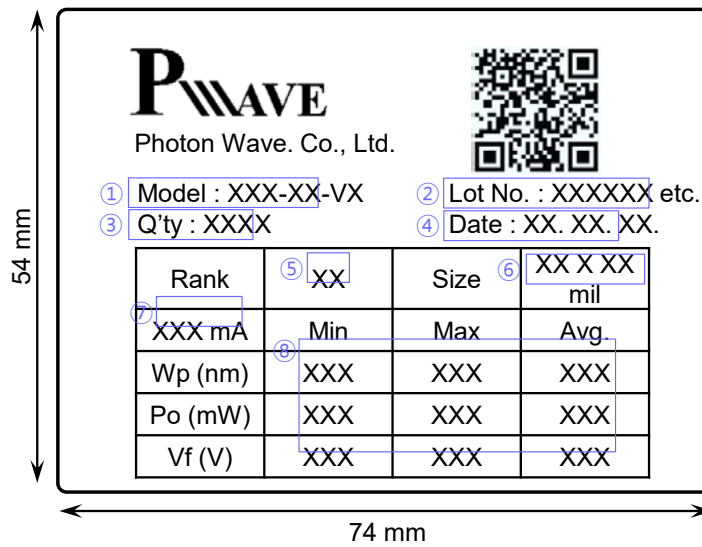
54 mm

PWAVE

Photon Wave. Co., Ltd.

① Model : XXX-XX-VX
② Lot No. : XXXXXX etc.
③ Q'ty : XXXX
④ Date : XX. XX. XX.

| Rank | ⑤ XX | Size | ⑥ XX X XX mil |
|---|---|---|---|
| ⑦ XXX mA | Min | Max | Avg. |
| Wp (nm) | ⑧ XXX | XXX | XXX |
| Po (mW) | XXX | XXX | XXX |
| Vf (V) | XXX | XXX | XXX |

74 mm